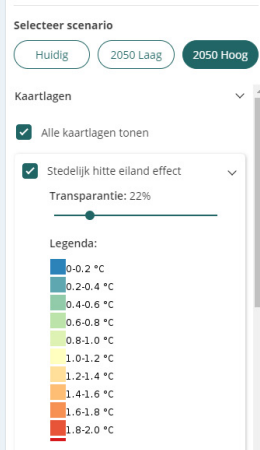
Selecteer scenario

Huidig

2050 Laag

2050 Hoog

Kaartlagen

Alle kaartlagen tonen

Stedelijk hitte eiland effect

Transparantie: 22%

Legenda:

0-0.2 °C
0.2-0.4 °C
0.4-0.6 °C
0.6-0.8 °C
0.8-1.0 °C
1.0-1.2 °C
1.2-1.4 °C
1.4-1.6 °C
1.6-1.8 °C
1.8-2.0 °C